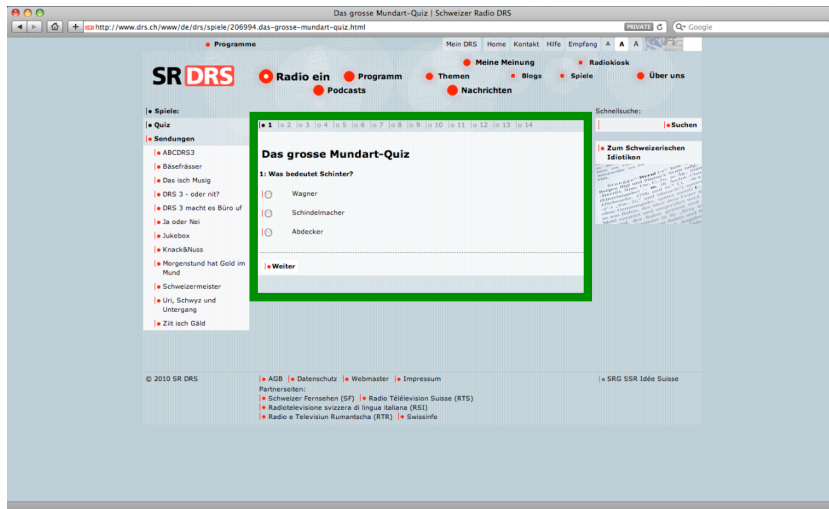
Das grosse Mundart-Quiz | Schweizer Radio DRS

http://www.drs.ch/www/de/drs/spiele/206994.das-grosse-mundart-quiz.html

PRIVATE C

Google

Programme

Mein DRS Home Kontakt Hilfe Empfang A A A

SR DRS

Radio ein Programm Themen Blogs Spiele Über uns

Meine Meinung Radiokiosk

Podcasts Nachrichten

Spiele:

Quiz

Sendungen

ABCDRS3

Bäsefrässer

Das isch Musig

DRS 3 - oder nit?

DRS 3 macht es Büro uf

Ja oder Nei

Jukebox

Knack&Nuss

Morgenstund hat Gold im Mund

Schweizermeister

Uri, Schwyz und Untergang

Ziit isch Gäld

1 2 3 4 5 6 7 8 9 10 11 12 13 14

Das grosse Mundart-Quiz

1: Was bedeutet Schinter?

Wagner

Schindelmacher

Abdecker

Weiter

Schnellsuche:

Suchen

Zum Schweizerischen Idiotikon

© 2010 SR DRS

AGB Datenschutz Webmaster Impressum

Partnerseiten:

Schweizer Fernsehen (SF) Radio Télévision Suisse (RTS)

Radiotelevisione svizzera di lingua italiana (RSI)

Radio e Televisiun Rumantscha (RTR) Swissinfo

SRG SSR Idée Suisse